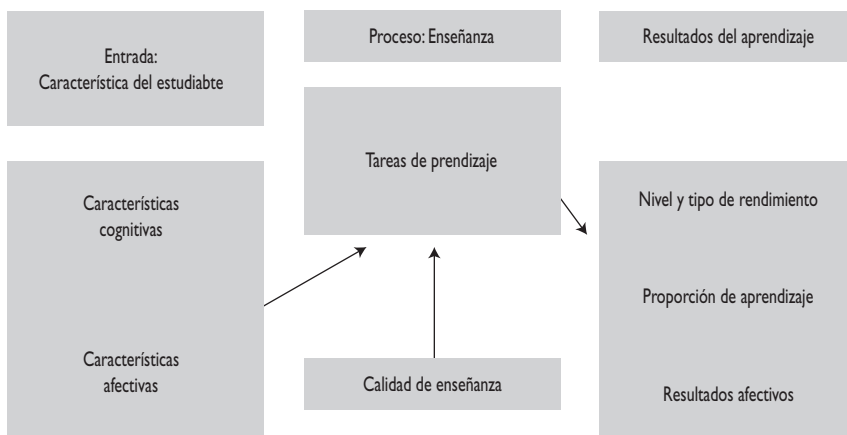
Entrada:
Característica del estudiabte

Proceso: Enseñanza

Resultados del aprendizaje

Tareas de prendizaje

Características cognitivas

Características afectivas

Calidad de enseñanza

Nivel y tipo de rendimiento

Proporción de aprendizaje

Resultados afectivos